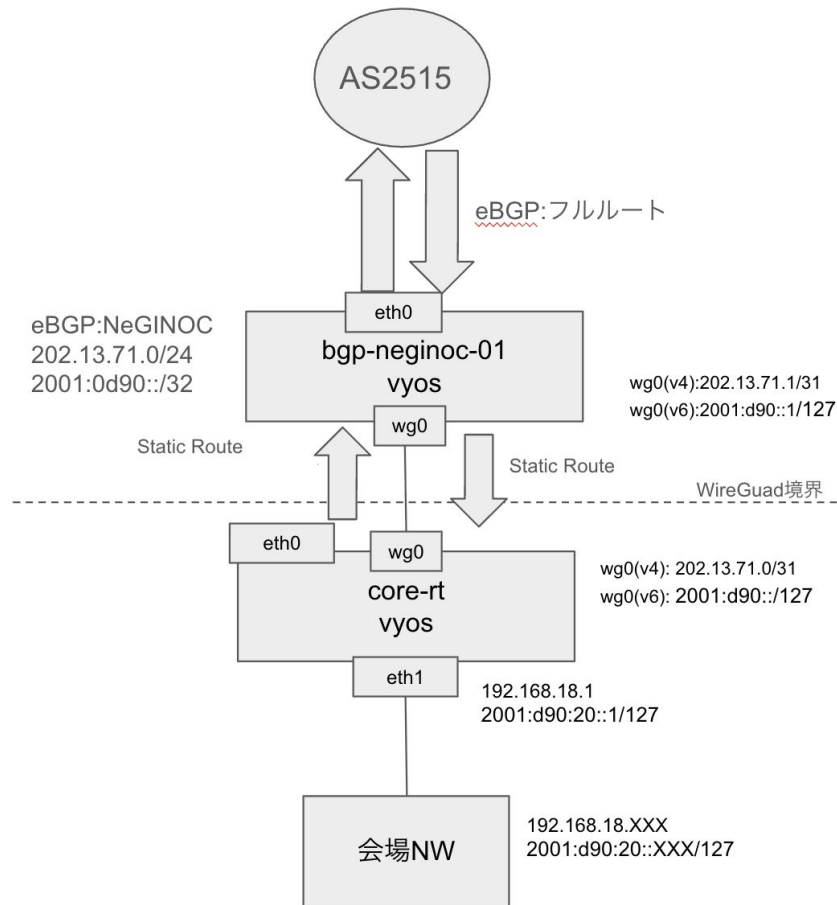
AS2515

eBGP:フルルート

eBGP:NeGINOC
202.13.71.0/24
2001:0d90::/32

eth0

bgp-neginoc-01
vyos

wg0(v4):202.13.71.1/31
wg0(v6):2001:d90::1/127

wg0

Static Route

Static Route

WireGuad境界

eth0

wg0

core-rt
vyos

wg0(v4): 202.13.71.0/31
wg0(v6): 2001:d90::/127

eth1

192.168.18.1
2001:d90:20::1/127

会場NW

192.168.18.XXX
2001:d90:20::XXX/127